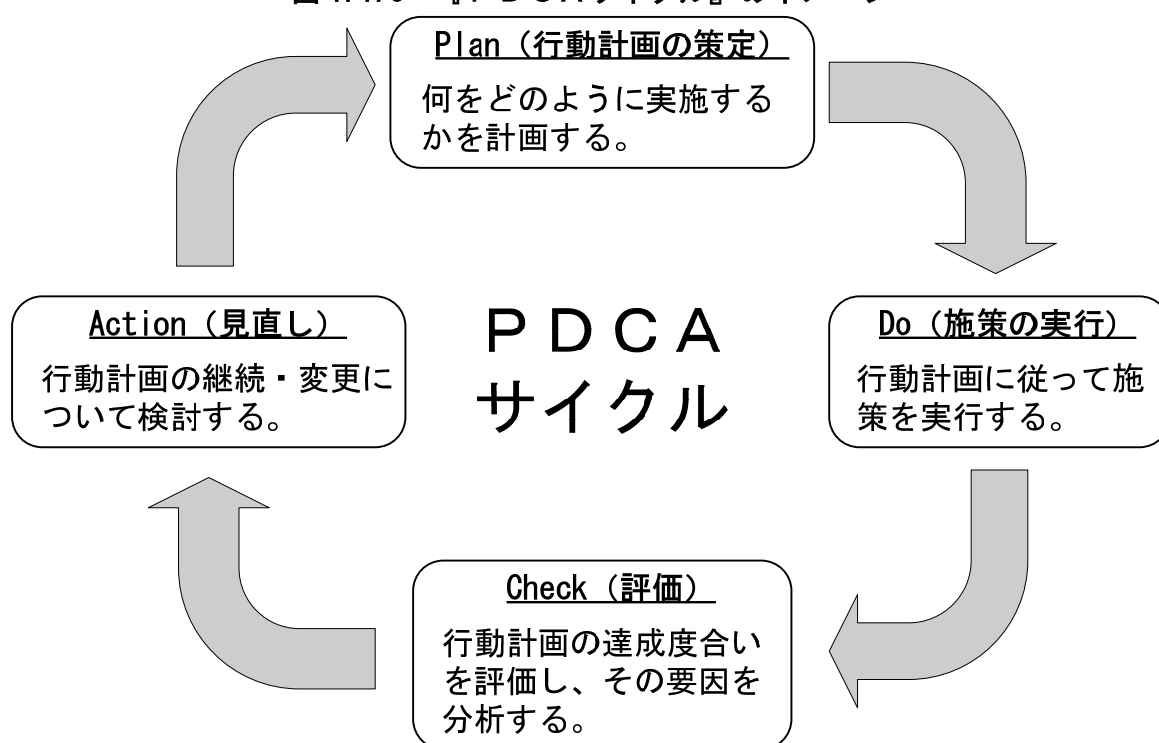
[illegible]

Plan（行動計画の策定）

何をどのように実施するかを計画する。

Action（見直し）

行動計画の継続・変更について検討する。

ＰＤＣＡ
サイクル

Do（施策の実行）

行動計画に従って施策を実行する。

Check（評価）

行動計画の達成度合いを評価し、その要因を分析する。